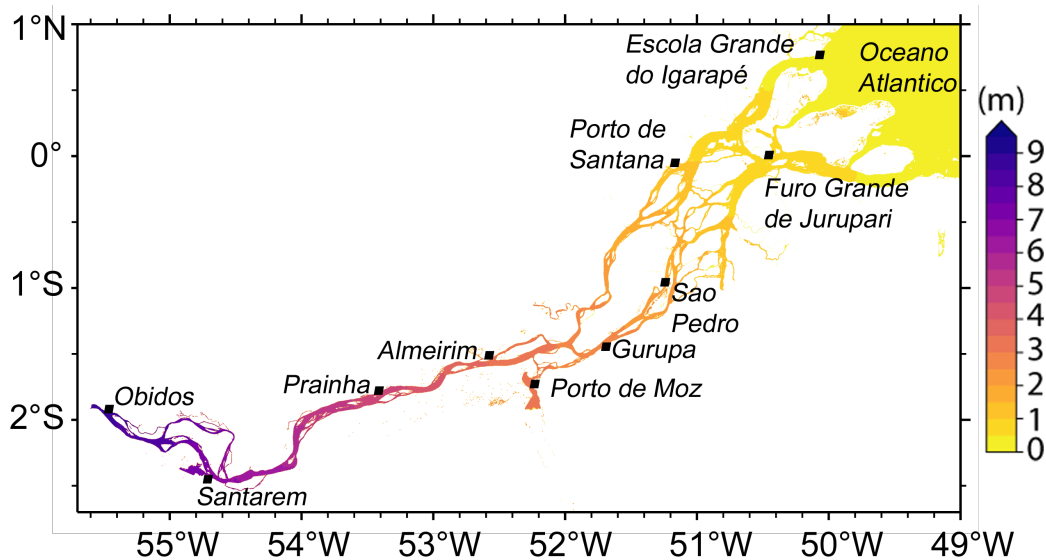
1°N
0°
1°S
2°S
55°W 54°W 53°W 52°W 51°W 50°W 49°W

Escola Grande do Igarapé
Oceano Atlantico
Porto de Santana
Furo Grande de Jurupari
Sao Pedro
Almeirim
Gurupa
Prainha
Porto de Moz
Obidos
Santarem

(m)
9
8
7
6
5
4
3
2
1
0